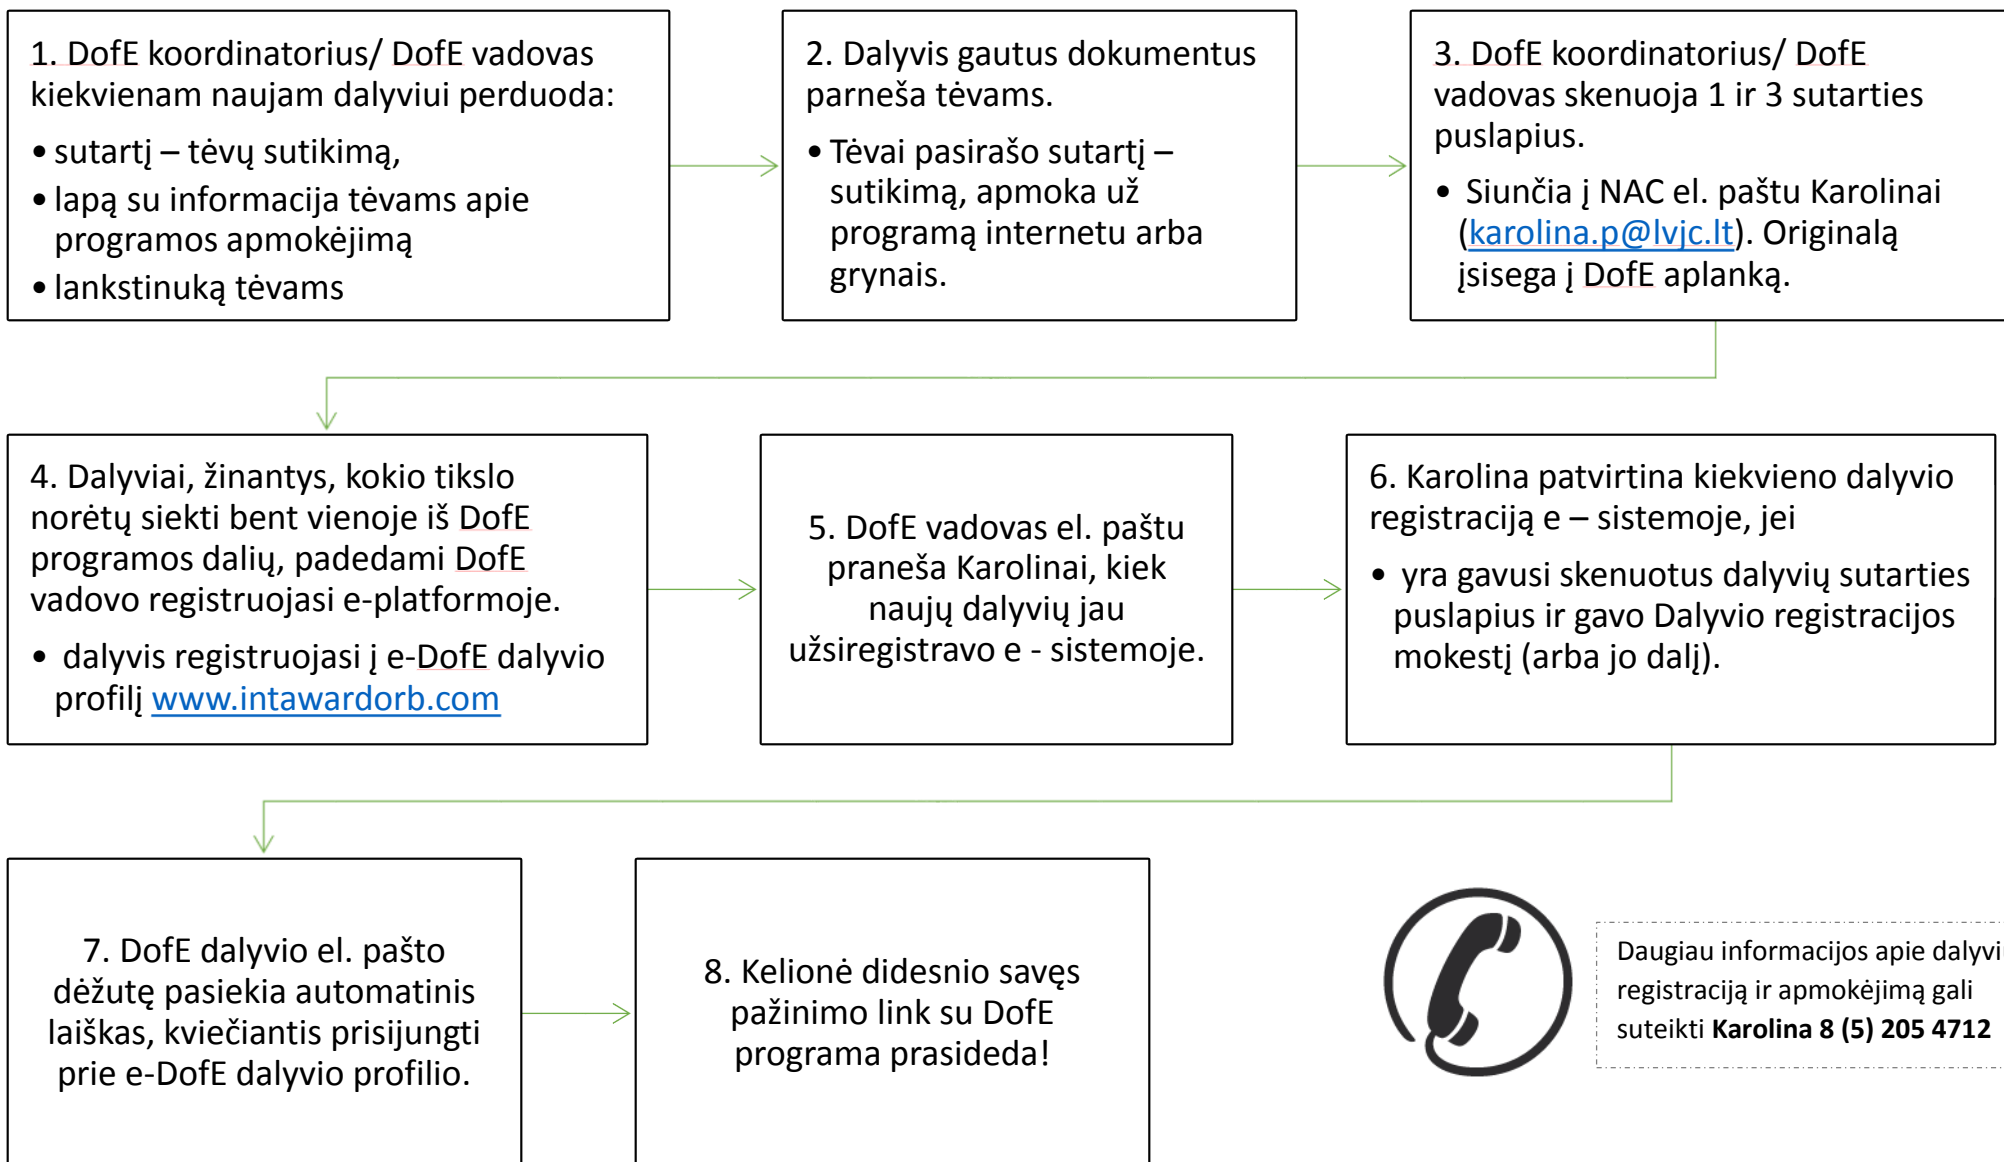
1. DofE koordinatorius/ DofE vadovas kiekvienam naujam dalyviui perduoda:

- sutartį – tėvų sutikimą,
- lapą su informacija tėvams apie programos apmokėjimą
- lankstinuką tėvams

2. Dalyvis gautus dokumentus parneša tėvams.

- Tėvai pasirašo sutartį – sutikimą, apmoka už programą internetu arba grynais.

3. DofE koordinatorius/ DofE vadovas skenuoja 1 ir 3 sutarties puslapius.

- Siunčia į NAC el. paštu Karolinai (karolina.p@lvjc.lt). Originalą įsisega į DofE aplanką.

4. Dalyviai, žinantys, kokio tikslo norėtų siekti bent vienoje iš DofE programos dalių, padedami DofE vadovo registruojasi e-platformoje.

- dalyvis registruojasi į e-DofE dalyvio profilį www.intawardorb.com

5. DofE vadovas el. paštu praneša Karolinai, kiek naujų dalyvių jau užsiregistravo e - sistemoje.

6. Karolina patvirtina kiekvieno dalyvio registraciją e – sistemoje, jei

- yra gavusi skenuotus dalyvių sutarties puslapius ir gavo Dalyvio registracijos mokestį (arba jo dalį).

7. DofE dalyvio el. pašto dėžutę pasiekia automatinis laiškas, kviečiantis prisijungti prie e-DofE dalyvio profilio.

8. Kelionė didesnio savęs pažinimo link su DofE programa prasideda!

Daugiau informacijos apie dalyvi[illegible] registraciją ir apmokėjimą gali suteikti **Karolina 8 (5) 205 4712**